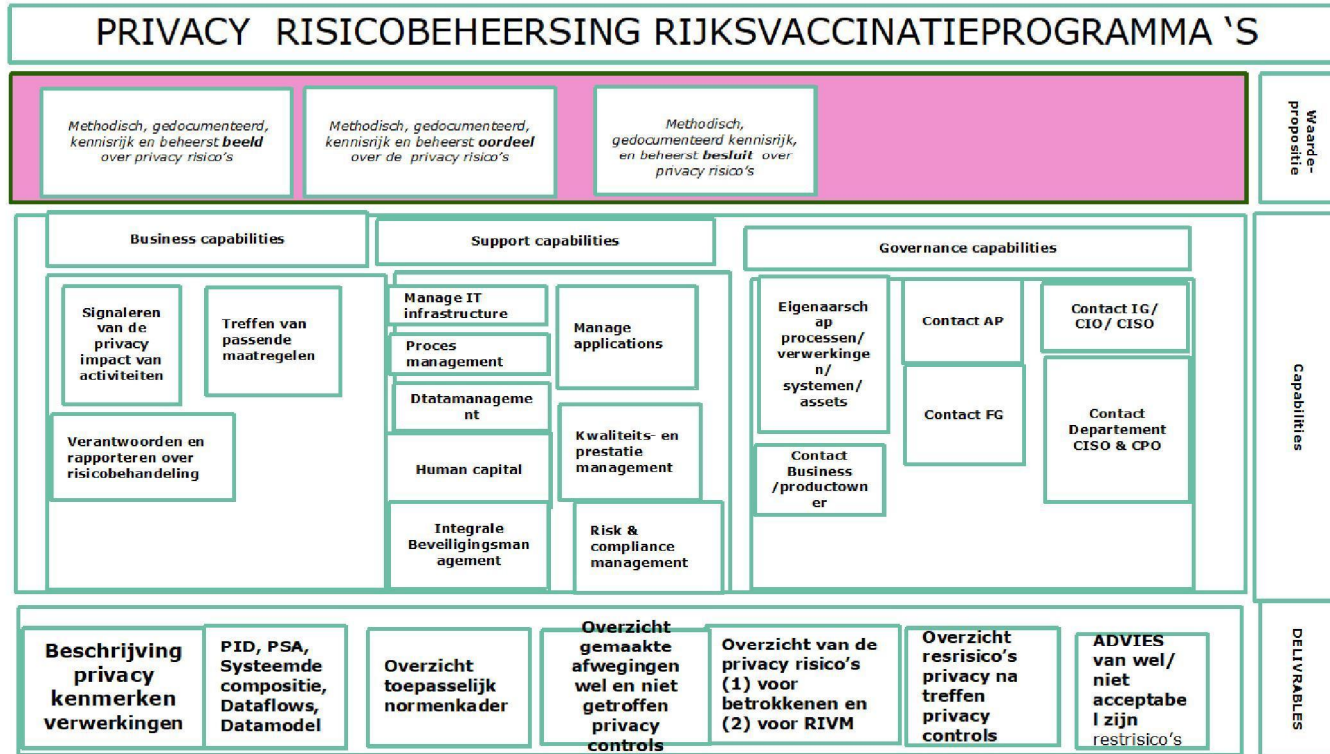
PRIVACY RISICOBEHEERSING RIJKSVACCINATIEPROGRAMMA 'S

Methodisch, gedocumenteerd, kennisrijk en beheerst **beeld** over privacy risico's

Methodisch, gedocumenteerd, kennisrijk en beheerst **oordeel** over de privacy risico's

Methodisch, gedocumenteerd kennisrijk, en beheerst **besluit** over privacy risico's

Waarde-propositie

Business capabilities

Signaleren van de privacy impact van activiteiten

Treffen van passende maatregelen

Verantwoorden en rapporteren over risicobehandeling

Support capabilities

Manage IT infrastructure

Proces management

Dtatamanagement

Manage applications

Human capital

Kwaliteits- en prestatie management

Integrale Beveiligingsmanagement

Risk & compliance management

Governance capabilities

Eigenaarschap processen/ verwerkingen/ systemen/ assets

Contact AP

Contact IG/ CIO/ CISO

Contact FG

Contact Departement CISO & CPO

Contact Business /productowner

Capabilities

Beschrijving privacy kenmerken verwerkingen

PID, PSA, Systeemde compositie, Dataflows, Datamodel

Overzicht toepasselijk normenkader

Overzicht gemaakte afwegingen wel en niet getroffen privacy controls

Overzicht van de privacy risico's (1) voor betrokkenen en (2) voor RIVM

Overzicht resrisico's privacy na treffen privacy controls

ADVIES van wel/ niet acceptabel zijn restrisico's

DELIVRABLES